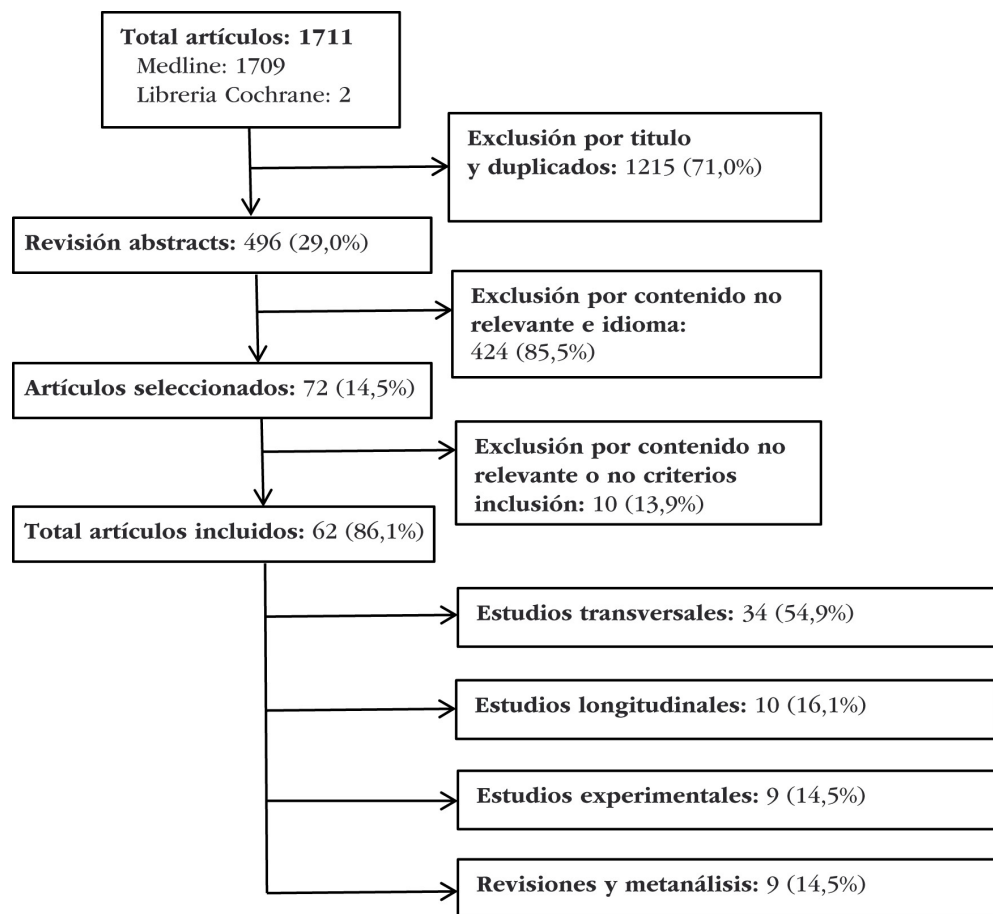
Total artículos: 1711
Medline: 1709
Libreria Cochrane: 2

Exclusión por titulo y duplicados: 1215 (71,0%)

Revisión abstracts: 496 (29,0%)

Exclusión por contenido no relevante e idioma: 424 (85,5%)

Artículos seleccionados: 72 (14,5%)

Exclusión por contenido no relevante o no criterios inclusión: 10 (13,9%)

Total artículos incluidos: 62 (86,1%)

Estudios transversales: 34 (54,9%)

Estudios longitudinales: 10 (16,1%)

Estudios experimentales: 9 (14,5%)

Revisiones y metanálisis: 9 (14,5%)